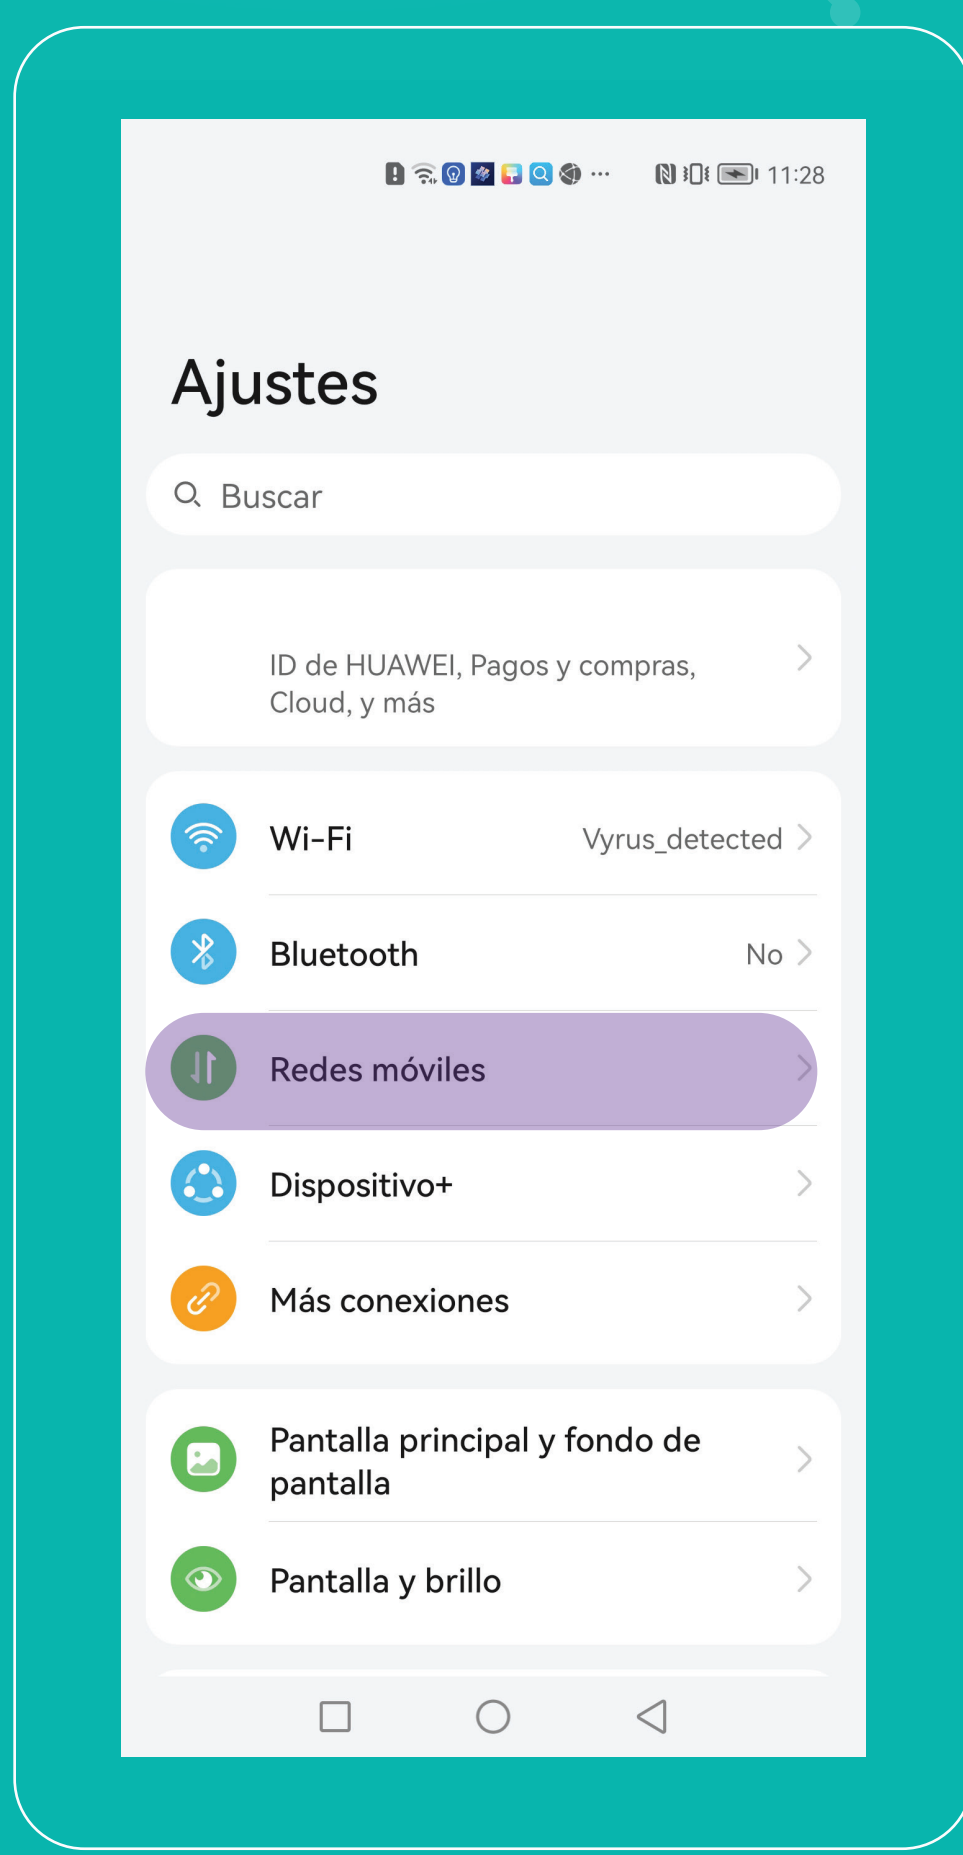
11:28

Ajustes

Buscar

ID de HUAWEI, Pagos y compras, Cloud, y más

Wi-Fi Vyrus_detected

Bluetooth No

Redes móviles

Dispositivo+

Más conexiones

Pantalla principal y fondo de pantalla

Pantalla y brillo